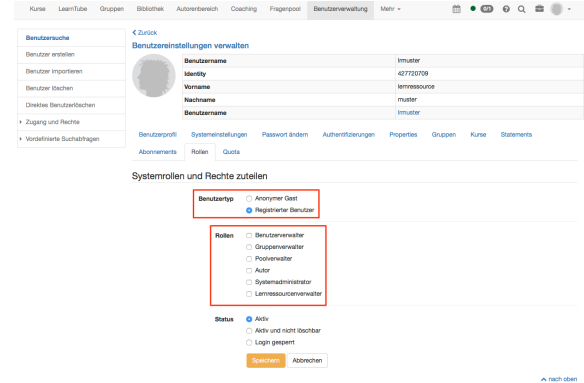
Kurse LearnTube Gruppen Bibliothek Autorenbereich Coaching Fragenpool Benutzerverwaltung Mehr

Benutzersuche
Benutzer erstellen
Benutzer importieren
Benutzer löschen
Direktes Benutzerlöschen
Zugang und Rechte
Vordefinierte Suchabfragen

< Zurück
Benutzereinstellungen verwalten

| | |
|---|---|
| Benutzername | lrmuster |
| Identity | 427720709 |
| Vorname | lernressource |
| Nachname | muster |
| Benutzername | lrmuster |

Benutzerprofil Systemeinstellungen Passwort ändern Authentifizierungen Properties Gruppen Kurse Statements Abonnements Rollen Quota

Systemrollen und Rechte zuteilen

Benutzertyp
Anonymer Gast
Registrierter Benutzer

Rollen
Benutzerverwalter
Gruppenverwalter
Poolverwalter
Autor
Systemadministrator
Lernressourcenverwalter

Status
Aktiv
Aktiv und nicht löschbar
Login gesperrt

Speichern Abbrechen

nach oben